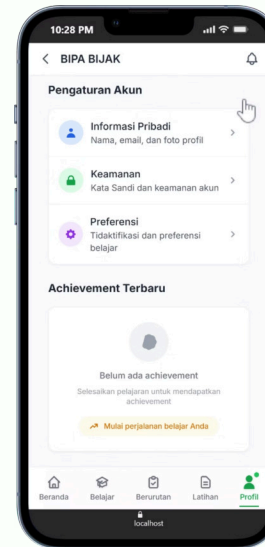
10:28 PM

BIPA BIJAK

Pengaturan Akun

Informasi Pribadi
Nama, email, dan foto profil

Keamanan
Kata Sandi dan keamanan akun

Preferensi
Tidaktifikasi dan preferensi belajar

Achievement Terbaru

Belum ada achievement

Selesaikan pelajaran untuk mendapatkan achievement

Mulai perjalanan belajar Anda

Beranda
Belajar
Berurutan
Latihan
Profil

localhost